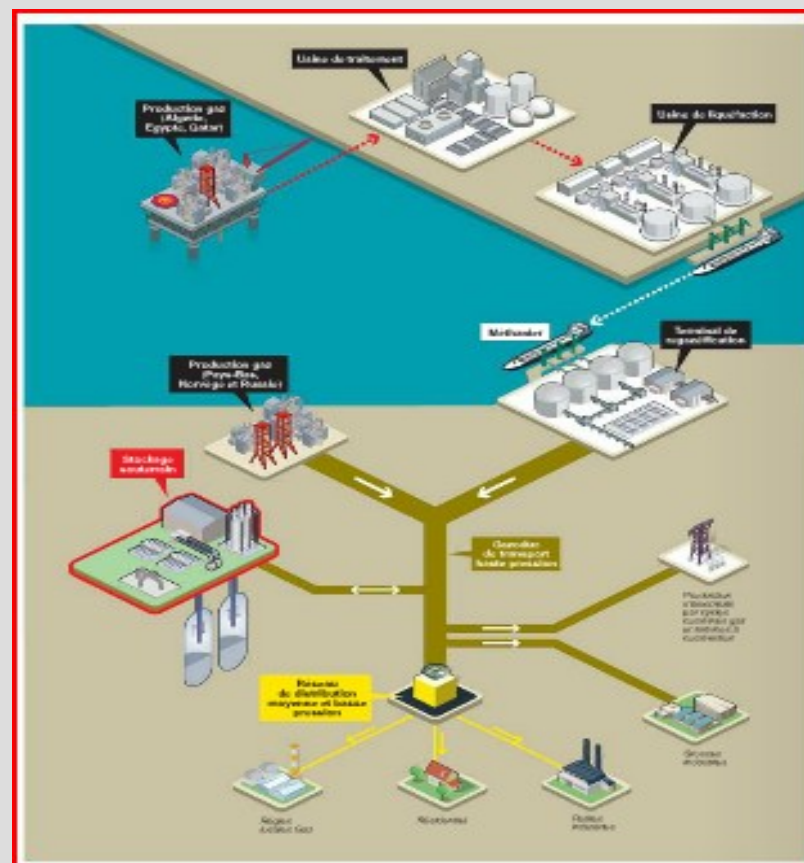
Usine de traitement

Production gaz (Algérie, Egypte, Qatar)

Usine de liquéfaction

Méthanier

Terminal de regazéification

Production gaz (Pays-Bas, Norvège et Russie)

Stockage souterrain

Gazoduc de transport haute pression

Production d'électricité par cycle combiné gaz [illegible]

Réseau de distribution moyenne et basse pression

Grosse industrie

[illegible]

Résidence

Petite industrie